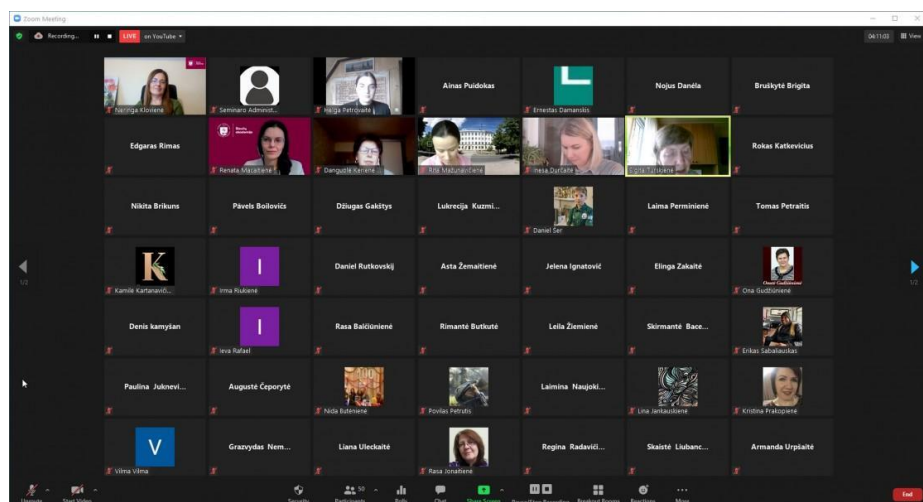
Zoom Meeting

Recording... LIVE on YouTube

04:11:03 View

Narimga Klovienė
Seminaro Administ...
Helga Petrošaitė
Ainas Puidokas
Ernestas Damanskis
Nojus Danėla
Bruškytė Brigita

Edgaras Rimas
Renata Macaitienė
Danguolė Kerienė
Rita Mažunavičienė
Inesa Durčaitė
Eglė Tuželienė
Rokas Katkevicius

Nikita Brikuns
Pavels Boilovičs
Džiugas Gakštys
Lukrecija Kuzmi...
Daniel Ser
Laima Perminienė
Tomas Petraitis

K
Kamilė Kartanavič...
I
Irma Riukienė
Daniel Rutkovskij
Asta Žemaitienė
Jelena Ignatović
Elinga Zakaitė
Ona Gudžiūnienė

Denis kamyšan
I
Ieva Rafael
Rasa Balčiūnienė
Rimantė Butkutė
Leila Žiemienė
Skirmantė Bace...
Erikas Sabaliauskas

Paulina Juknevi...
Augustė Čeporytė
Nida Butėnienė
Povilas Petrulis
Laimina Naujoki...
Lina Jankauskienė
Kristina Prakopienė

V
Vilma Vilma
Grazvydas Nem...
Liana Uleckaitė
Rasa Jonaitienė
Regina Radaviči...
Skaistė Liubanc...
Armanda Urpšaitė

1/2
1/2

Unmute
Start Video
Security
Participants 50
Polls
Chat
Share Screen
Pause/Stop Recording
Breakout Rooms
Reactions
More
End